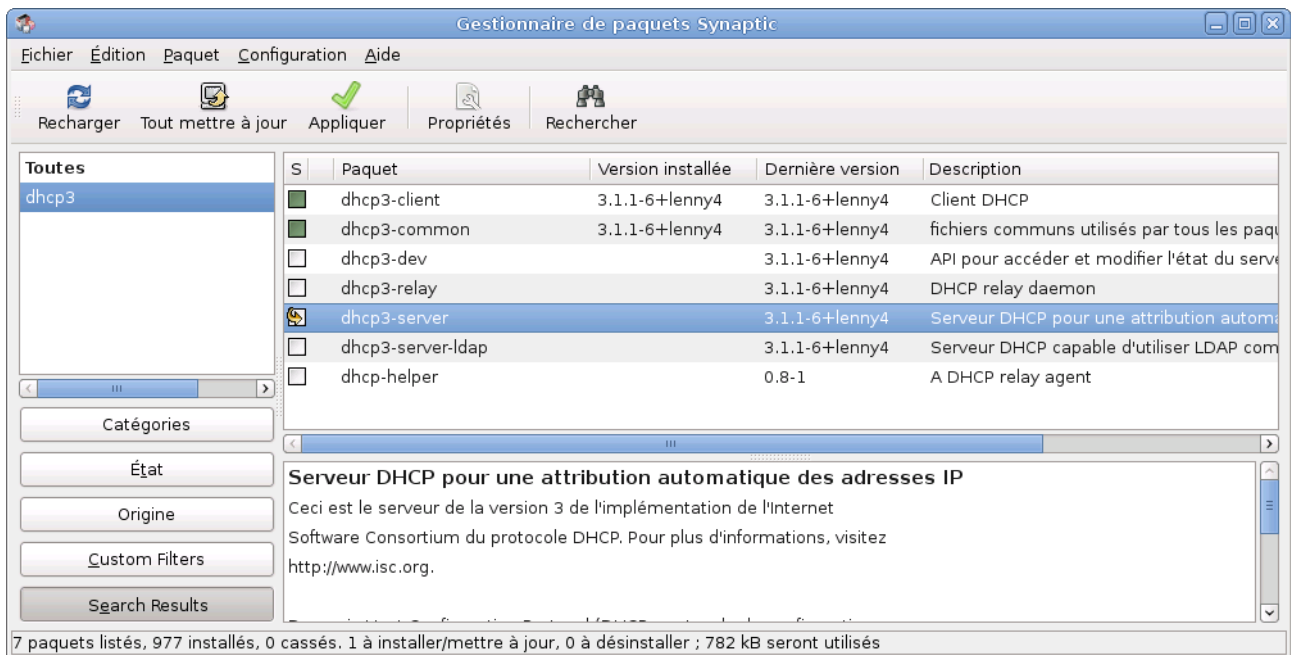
Gestionnaire de paquets Synaptic

Fichier Édition Paquet Configuration Aide

Recharger Tout mettre à jour Appliquer Propriétés Rechercher

Toutes
dhcp3

| S | Paquet | Version installée | Dernière version | Description |
|---|---|---|---|---|
| | dhcp3-client | 3.1.1-6+lenny4 | 3.1.1-6+lenny4 | Client DHCP |
| | dhcp3-common | 3.1.1-6+lenny4 | 3.1.1-6+lenny4 | fichiers communs utilisés par tous les paqu |
| | dhcp3-dev | | 3.1.1-6+lenny4 | API pour accéder et modifier l'état du serve |
| | dhcp3-relay | | 3.1.1-6+lenny4 | DHCP relay daemon |
| | dhcp3-server | | 3.1.1-6+lenny4 | Serveur DHCP pour une attribution automa |
| | dhcp3-server-ldap | | 3.1.1-6+lenny4 | Serveur DHCP capable d'utiliser LDAP com |
| | dhcp-helper | | 0.8-1 | A DHCP relay agent |

Catégories
État
Origine
Custom Filters
Search Results

Serveur DHCP pour une attribution automatique des adresses IP
Ceci est le serveur de la version 3 de l'implémentation de l'Internet Software Consortium du protocole DHCP. Pour plus d'informations, visitez http://www.isc.org.

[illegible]

7 paquets listés, 977 installés, 0 cassés. 1 à installer/mettre à jour, 0 à désinstaller ; 782 kB seront utilisés